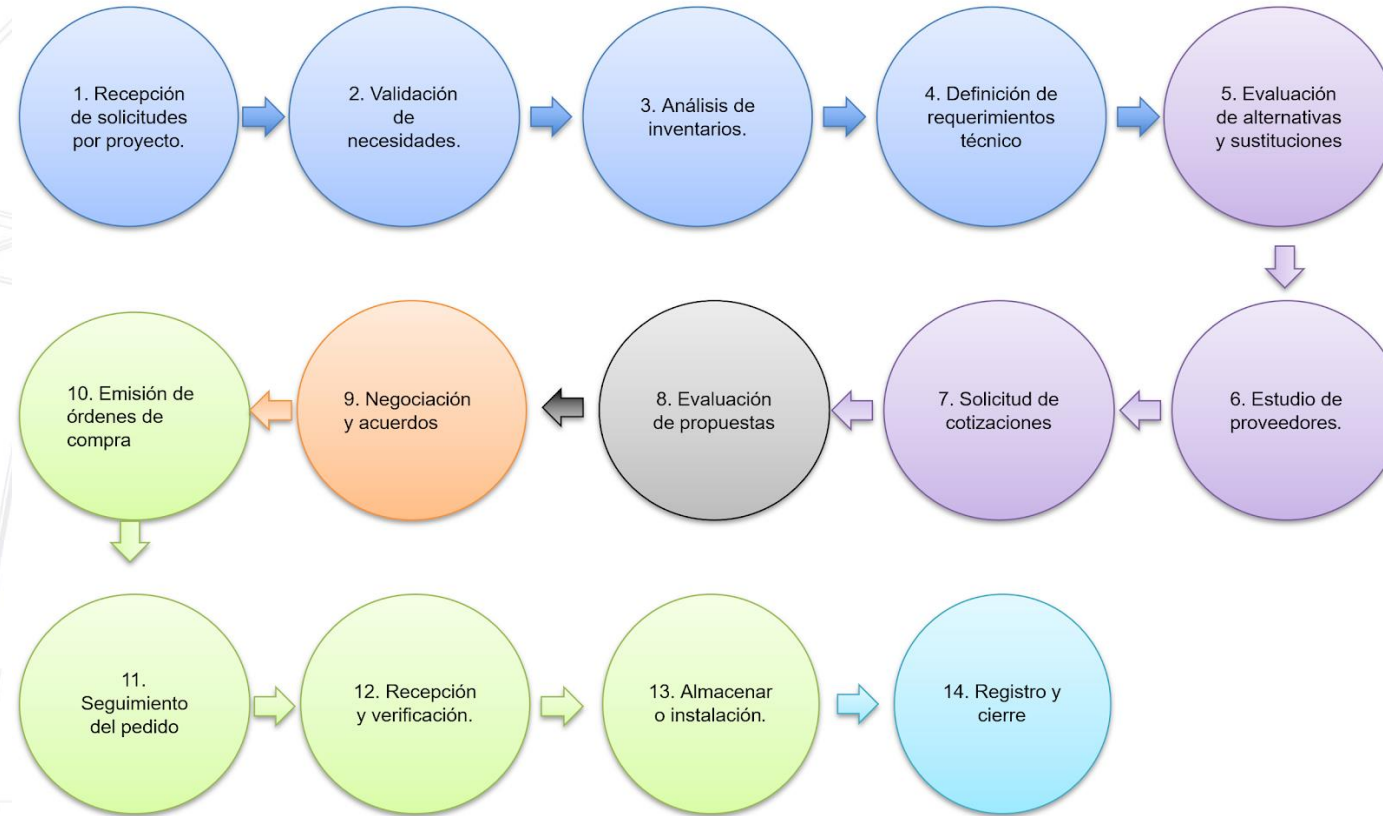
1. Recepción de solicitudes por proyecto.

2. Validación de necesidades.

3. Análisis de inventarios.

4. Definición de requerimientos técnico

5. Evaluación de alternativas y sustituciones

6. Estudio de proveedores.

7. Solicitud de cotizaciones

8. Evaluación de propuestas

9. Negociación y acuerdos

10. Emisión de órdenes de compra

11. Seguimiento del pedido

12. Recepción y verificación.

13. Almacenar o instalación.

14. Registro y cierre